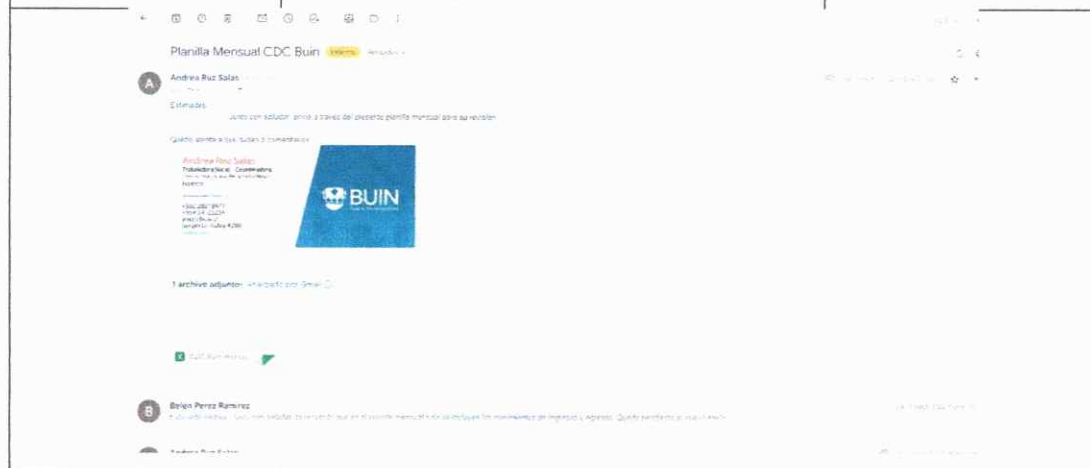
Planilla Mensual CDC Buin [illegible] Recibidos

Andrea Ruz Salas

Estimados

Junto con saludar envío a través del presente planilla mensual para su revisión

Quedo atenta a sus dudas o comentarios

Andrea Ruz Salas
Trabajadora Social - Coordinadora
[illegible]

BUIN

1 archivo adjunto · Analizado por Gmail

Belen Perez Ramirez
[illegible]

Andrea Ruz Salas